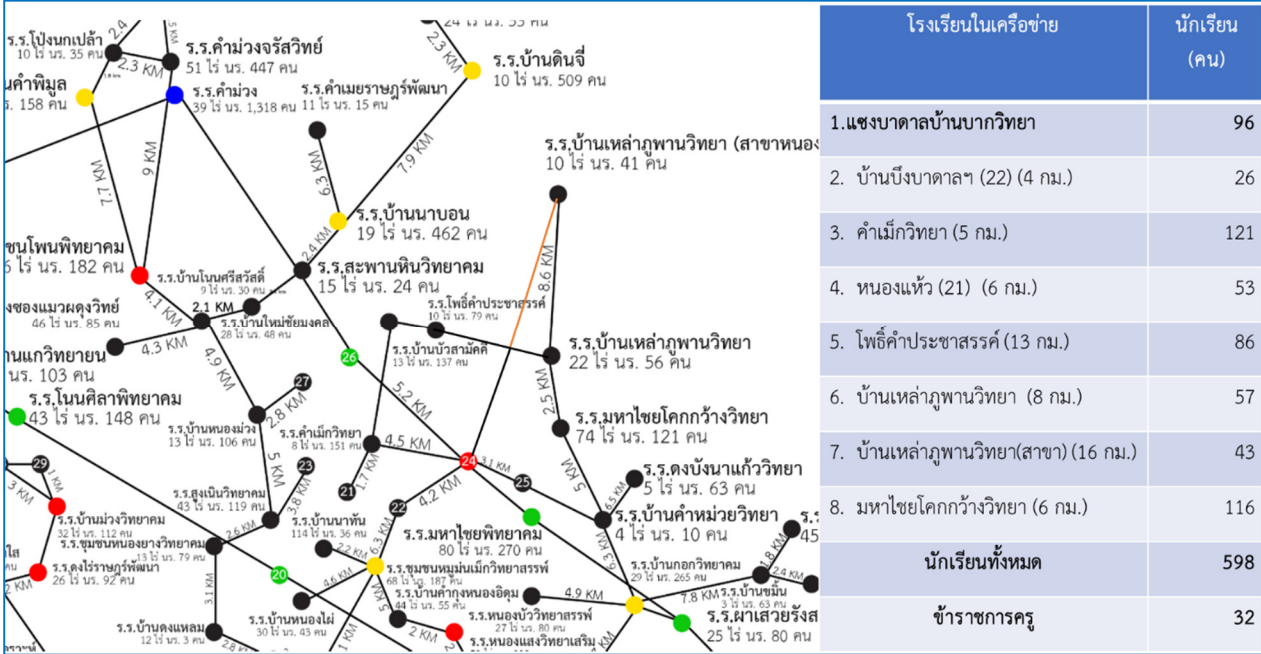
ร.ร.โป่งนกเปล้า
10 ไร่ นร. 35 คน
2.4
ร.ร.คำม่วงจรัสวิทย์
51 ไร่ นร. 447 คน
2.3 KM
24 ไร่ นร. 55 คน
2.3 KM
ร.ร.บ้านดินจี่
10 ไร่ นร. 509 คน
นคำพิมูล
นร. 158 คน
ร.ร.คำม่วง
39 ไร่ นร. 1,318 คน
ร.ร.คำเมยราษฎร์พัฒนา
11 ไร่ นร. 15 คน
7.9 KM
6.3 KM
7.7 KM
9 KM
ร.ร.บ้านเหล่าภูพานวิทยา (สาขาหนอง
10 ไร่ นร. 41 คน
ร.ร.บ้านนาบอน
19 ไร่ นร. 462 คน
ชนโพนพิทยาคม
6 ไร่ นร. 182 คน
ร.ร.บ้านโนนศรีสวัสดิ์
9 ไร่ นร. 30 คน
2.4 KM
ร.ร.สะพานหินวิทยาคม
15 ไร่ นร. 24 คน
8.6 KM
4.1 KM
2.1 KM
ร.ร.บ้านใหม่ชัยมงคล
28 ไร่ นร. 48 คน
ร.ร.โพธิ์คำประชาสรรค์
10 ไร่ นร. 79 คน
งซองแมวดุงวิทย์
46 ไร่ นร. 85 คน
4.3 KM
4.9 KM
26
ร.ร.บ้านบัวสามัคคี
13 ไร่ นร. 137 คน
ร.ร.บ้านเหล่าภูพานวิทยา
22 ไร่ นร. 56 คน
นแก้วิทยาน
นร. 103 คน
ร.ร.โนนศิลาพิทยาคม
43 ไร่ นร. 148 คน
27
2.8 KM
5.2 KM
2.5 KM
ร.ร.บ้านหนองม่วง
13 ไร่ นร. 106 คน
ร.ร.คำเม็กวิทยา
8 ไร่ นร. 151 คน
4.5 KM
ร.ร.มหาไชยโคกกว้างวิทยา
74 ไร่ นร. 121 คน
29
5 KM
23
1.7 KM
24
3.1 KM
ร.ร.ดงบังนาแก้ววิทยา
5 ไร่ นร. 63 คน
3 KM
ร.ร.สูงเนินวิทยาคม
43 ไร่ นร. 119 คน
3.8 KM
21
4.2 KM
25
5 KM
6.5 KM
ร.ร.บ้านม่วงวิทยาคม
32 ไร่ นร. 112 คน
2.6 KM
ร.ร.บ้านนาทัน
114 ไร่ นร. 36 คน
22
ร.ร.มหาไชยพิทยาคม
80 ไร่ นร. 270 คน
ร.ร.บ้านคำหม่วยวิทยา
4 ไร่ นร. 10 คน
ร.ร.ชุมชนหนองยางวิทยาคม
13 ไร่ นร. 79 คน
2.2 KM
6.3 KM
ร.ร.ดงไร่ราษฎร์พัฒนา
26 ไร่ นร. 92 คน
20
4.6 KM
ร.ร.ชุมชนหนองเม็กวิทยาสรรพ์
68 ไร่ นร. 187 คน
ร.ร.บ้านกอกวิทยาคม
29 ไร่ นร. 265 คน
1.8 KM
3.1 KM
ร.ร.บ้านคำกุงหนองอิดุม
44 ไร่ นร. 55 คน
4.9 KM
7.8 KM
ร.ร.บ้านขมิ้น
3 ไร่ นร. 63 คน
2.4 KM
ร.ร.บ้านดงแหลม
12 ไร่ นร. 3 คน
ร.ร.บ้านหนองไผ่
30 ไร่ นร. 43 คน
ร.ร.หนองบัววิทยาสรรพ์
27 ไร่ นร. 80 คน
2 KM
ร.ร.หนองแสงวิทยาเสริม
ร.ร.ผาเสวยรังส
25 ไร่ นร. 80 คน

| โรงเรียนในเครือข่าย | นักเรียน (คน) |
|---|---|
| 1.แซงบาดาลบ้านบากวิทยา | 96 |
| 2. บ้านบึงบาดาลฯ (22) (4 กม.) | 26 |
| 3. คำเม็กวิทยา (5 กม.) | 121 |
| 4. หนองแห้ว (21) (6 กม.) | 53 |
| 5. โพธิ์คำประชาสรรค์ (13 กม.) | 86 |
| 6. บ้านเหล่าภูพานวิทยา (8 กม.) | 57 |
| 7. บ้านเหล่าภูพานวิทยา(สาขา) (16 กม.) | 43 |
| 8. มหาไชยโคกกว้างวิทยา (6 กม.) | 116 |
| นักเรียนทั้งหมด | 598 |
| ข้าราชการครู | 32 |